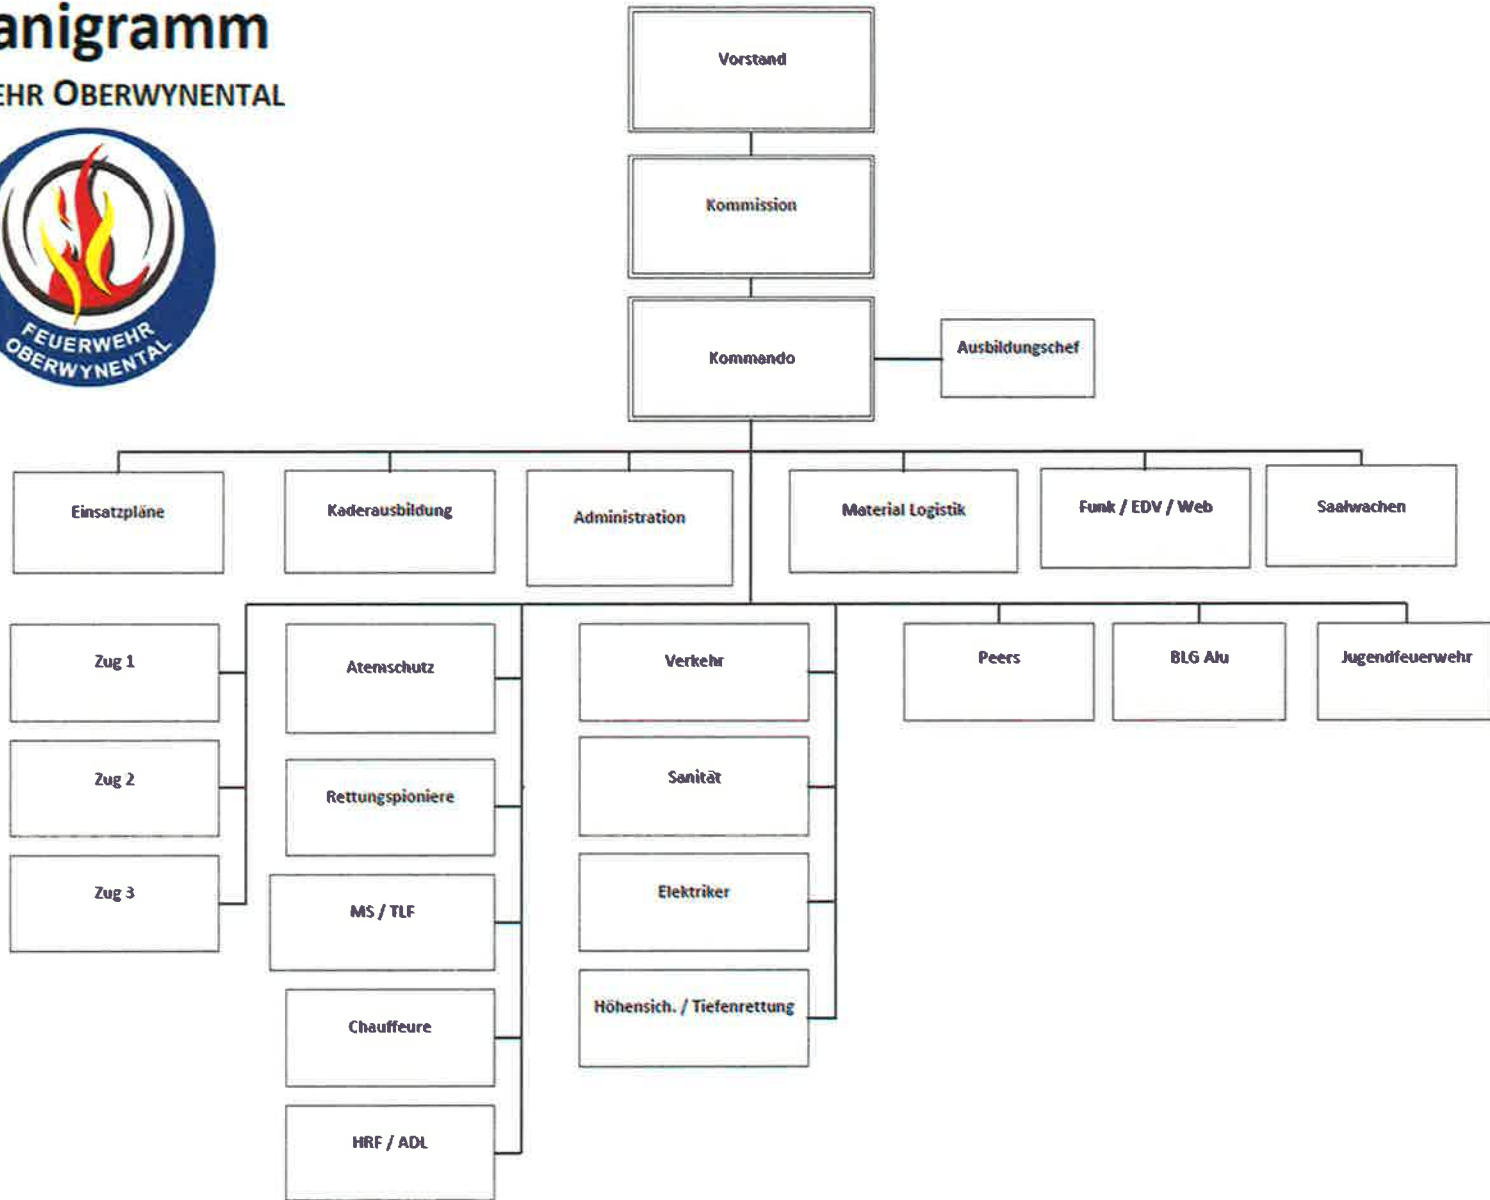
anigramm

EHR OBERWYNENTAL

FEUERWEHR OBERWYNENTAL

Vorstand

Kommission

Kommando

Ausbildungschef

Einsatzpläne

Kaderausbildung

Administration

Material Logistik

Funk / EDV / Web

Saalwachen

Zug 1

Zug 2

Zug 3

Atemschutz

Rettungspioniere

MS / TLF

Chauffeure

HRF / ADL

Verkehr

Sanität

Elektriker

Höhensich. / Tiefenrettung

Peers

BLG Alu

Jugendfeuerwehr